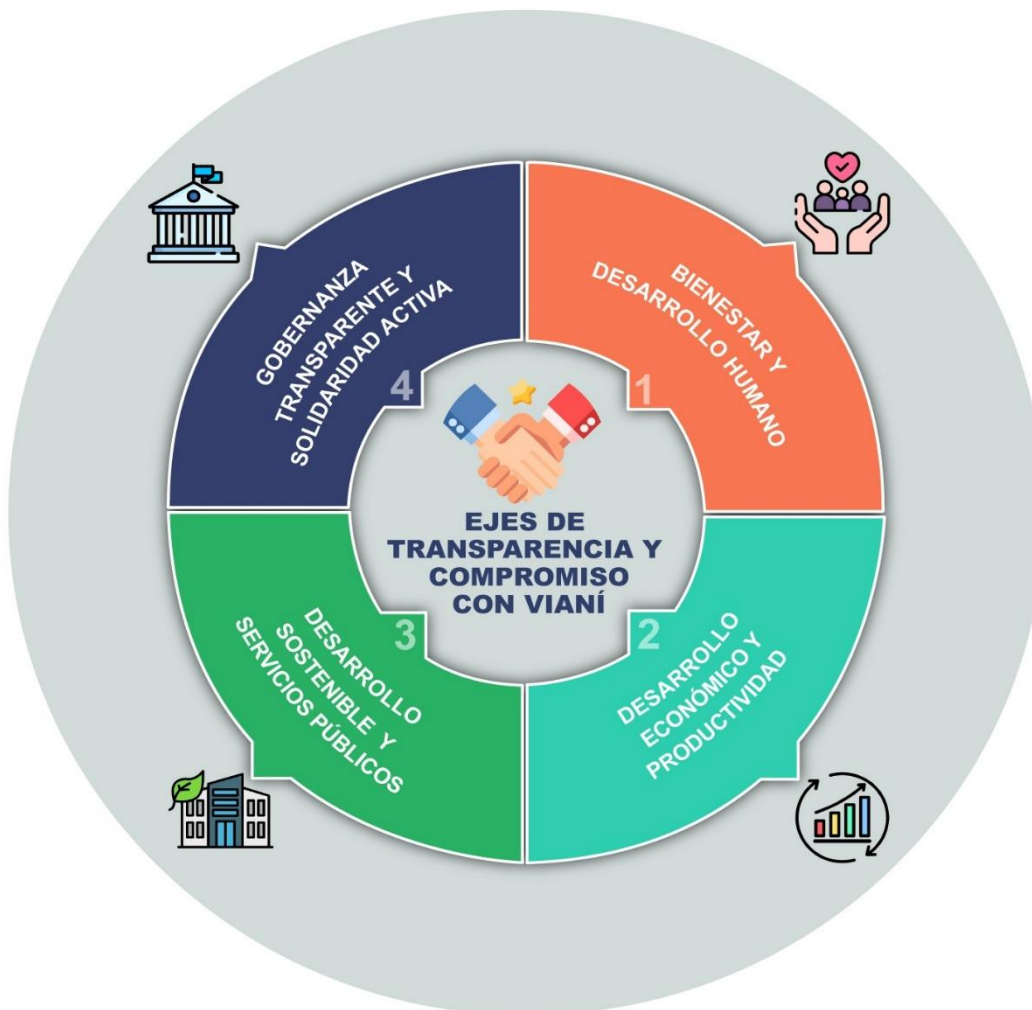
EJES DE TRANSPARENCIA Y COMPROMISO CON VIANÍ

1
BIENESTAR Y DESARROLLO HUMANO

2
DESARROLLO ECONÓMICO Y PRODUCTIVIDAD

3
DESARROLLO SOSTENIBLE Y SERVICIOS PÚBLICOS

4
GOBERNANZA TRANSPARENTE Y SOLIDARIDAD ACTIVA